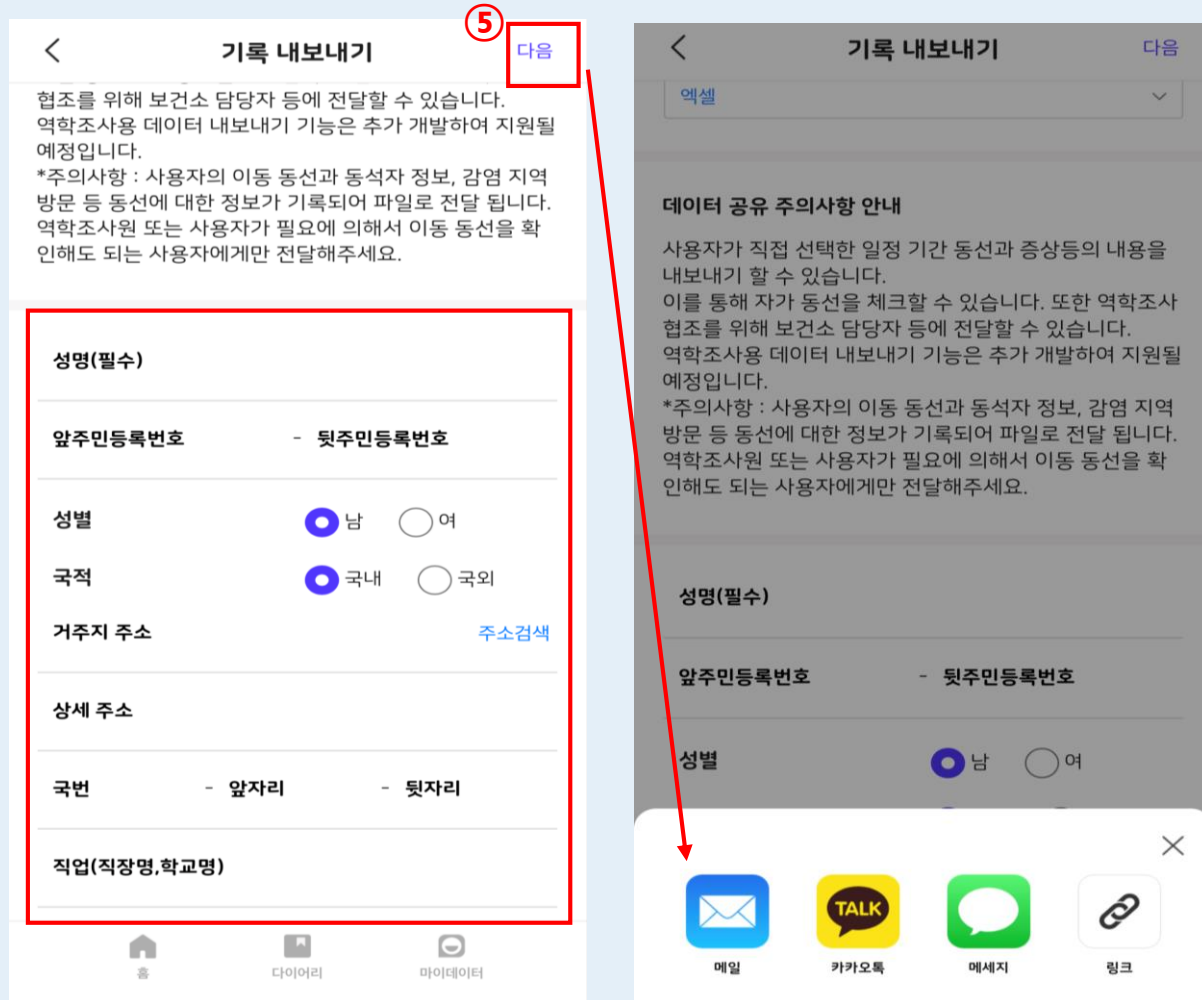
⑤

기록 내보내기

다음

협조를 위해 보건소 담당자 등에 전달할 수 있습니다. 역학조사용 데이터 내보내기 기능은 추가 개발하여 지원될 예정입니다.
*주의사항 : 사용자의 이동 동선과 동석자 정보, 감염 지역 방문 등 동선에 대한 정보가 기록되어 파일로 전달 됩니다. 역학조사원 또는 사용자가 필요에 의해서 이동 동선을 확인해도 되는 사용자에게만 전달해주세요.

성명(필수)

앞주민등록번호 - 뒷주민등록번호

성별 남 여

국적 국내 국외

거주지 주소 주소검색

상세 주소

국번 - 앞자리 - 뒷자리

직업(직장명,학교명)

홈 다이어리 마이데이터

기록 내보내기

다음

엑셀

데이터 공유 주의사항 안내

사용자가 직접 선택한 일정 기간 동선과 증상등의 내용을 내보내기 할 수 있습니다.
이를 통해 자가 동선을 체크할 수 있습니다. 또한 역학조사 협조를 위해 보건소 담당자 등에 전달할 수 있습니다. 역학조사용 데이터 내보내기 기능은 추가 개발하여 지원될 예정입니다.
*주의사항 : 사용자의 이동 동선과 동석자 정보, 감염 지역 방문 등 동선에 대한 정보가 기록되어 파일로 전달 됩니다. 역학조사원 또는 사용자가 필요에 의해서 이동 동선을 확인해도 되는 사용자에게만 전달해주세요.

성명(필수)

앞주민등록번호 - 뒷주민등록번호

성별 남 여

TALK

메일 카카오톡 메세지 링크